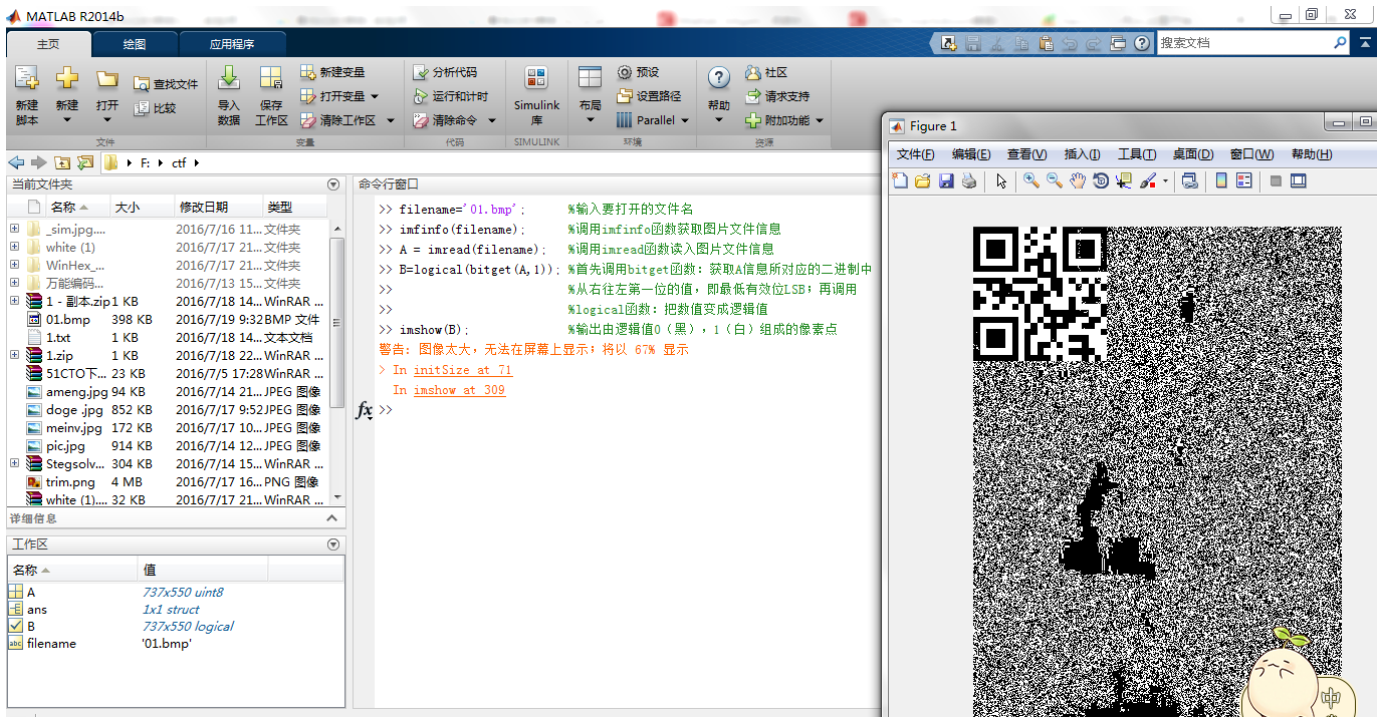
MATLAB R2014b

主页 绘图 应用程序

搜索文档

新建脚本 新建 打开 查找文件 比较 导入数据 保存工作区 新建变量 打开变量 清除工作区 分析代码 运行和计时 清除命令 Simulink库 布局 预设 设置路径 Parallel 帮助 社区 请求支持 附加功能

文件 变量 代码 SIMULINK 环境 资源

F: ctf

当前文件夹

| 名称 | 大小 | 修改日期 | 类型 |
|---|---|---|---|
| _sim.jpg.... | | 2016/7/16 11... | 文件夹 |
| white (1) | | 2016/7/17 21... | 文件夹 |
| WinHex_... | | 2016/7/17 21... | 文件夹 |
| 万能编码... | | 2016/7/13 15... | 文件夹 |
| 1 - 副本.zip | 1 KB | 2016/7/18 14... | WinRAR ... |
| 01.bmp | 398 KB | 2016/7/19 9:32 | BMP 文件 |
| 1.txt | 1 KB | 2016/7/18 14... | 文本文档 |
| 1.zip | 1 KB | 2016/7/18 22... | WinRAR ... |
| 51CTO下... | 23 KB | 2016/7/5 17:28 | WinRAR ... |
| ameng.jpg | 94 KB | 2016/7/14 21... | JPEG 图像 |
| doge .jpg | 852 KB | 2016/7/17 9:52 | JPEG 图像 |
| meinv.jpg | 172 KB | 2016/7/17 10... | JPEG 图像 |
| pic.jpg | 914 KB | 2016/7/14 12... | JPEG 图像 |
| Stegsolv... | 304 KB | 2016/7/14 15... | WinRAR ... |
| trim.png | 4 MB | 2016/7/17 16... | PNG 图像 |
| white (1)... | 32 KB | 2016/7/17 21... | WinRAR ... |

详细信息

工作区

| 名称 | 值 |
|---|---|
| A | 737x550 uint8 |
| ans | 1x1 struct |
| B | 737x550 logical |
| filename | '01.bmp' |

命令行窗口

>> filename='01.bmp'; %输入要打开的文件名
>> imfinfo(filename); %调用imfinfo函数获取图片文件信息
>> A = imread(filename); %调用imread函数读入图片文件信息
>> B=logical(bitget(A,1)); %首先调用bitget函数：获取A信息所对应的二进制中
>> %从右往左第一位的值，即最低有效位LSB；再调用
>> %logical函数：把数值变成逻辑值
>> imshow(B); %输出由逻辑值0（黑），1（白）组成的像素点
警告: 图像太大，无法在屏幕上显示；将以 67% 显示
> In initSize at 71
In imshow at 309
fx >>

Figure 1

文件(F) 编辑(E) 查看(V) 插入(I) 工具(T) 桌面(D) 窗口(W) 帮助(H)